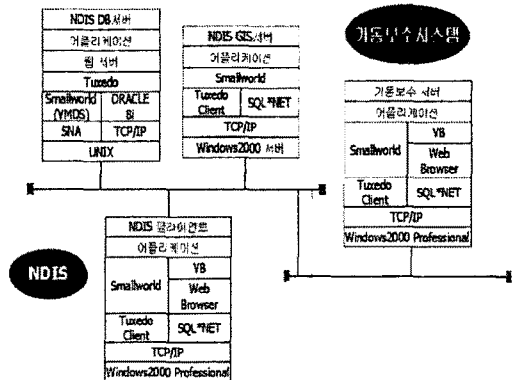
NDIS DB서버
어플리케이션
웹 서버
Tuxedo
Smallworld (VMDS)
ORACLE 8i
SNA
TCP/IP
UNIX

NDIS GIS서버
어플리케이션
Smallworld
Tuxedo Client
SQL*NET
TCP/IP
Windows2000 서버

가동보수시스템

가동보수 서버
어플리케이션
Smallworld
VB
Web Browser
Tuxedo Client
SQL*NET
TCP/IP
Windows2000 Professional

NDIS

NDIS 클라이언트
어플리케이션
Smallworld
VB
Web Browser
Tuxedo Client
SQL*NET
TCP/IP
Windows2000 Professional